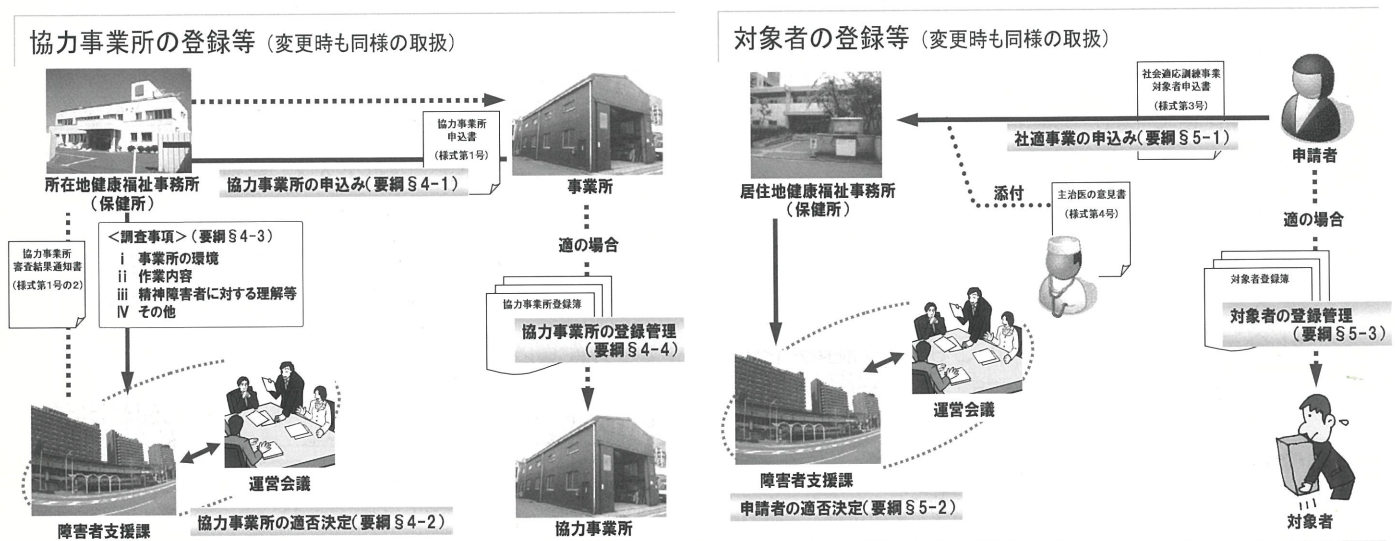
協力事業所の登録等（変更時も同様の取扱）

所在地健康福祉事務所
（保健所）

協力事業所申込書
（様式第1号）

協力事業所の申込み（要綱§4-1）

事業所

協力事業所審査結果通知書
（様式第1号の2）

＜調査事項＞（要綱§4-3）
i 事業所の環境
ii 作業内容
iii 精神障害者に対する理解等
Ⅳ その他

適の場合

協力事業所登録簿

協力事業所の登録管理
（要綱§4-4）

運営会議

障害者支援課

協力事業所の適否決定（要綱§4-2）

協力事業所

対象者の登録等（変更時も同様の取扱）

社会適応訓練事業対象者申込書
（様式第3号）

社適事業の申込み（要綱§5-1）

申請者

居住地健康福祉事務所
（保健所）

添付

主治医の意見書
（様式第4号）

適の場合

対象者登録簿

対象者の登録管理
（要綱§5-3）

運営会議

障害者支援課

申請者の適否決定（要綱§5-2）

対象者